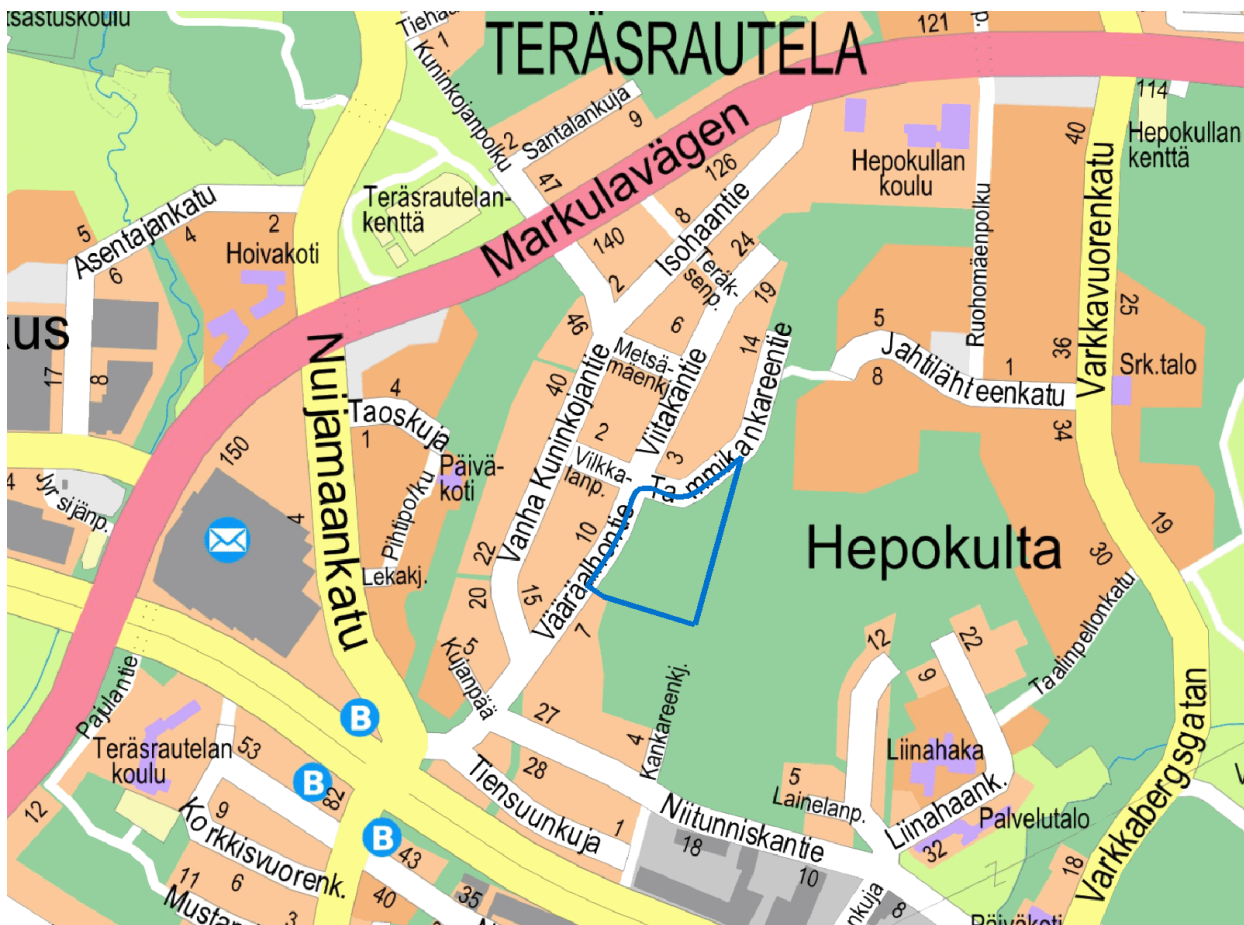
tsastuskoulu
Tiehö
1
TERÄSRAUTELA
121
Kuninkojanpolku
Santalankuja
9
114
2
40
Hepokullan kenttä
Markulavägen
126
Hepokullan koulu
47
Teräsrautelan kenttä
8
Asentajankatu
5
4
2
140
Isohaantie
24
Hoivakoti
6
Teräk-senp.
19
2
Ruohomäenpolku
Varkkavuorenkatu
25
46
6
5
Kankareentie
kus
Metsä-mäenkj.
14
Jahtilahteenkatu
1
36
Srk.talo
17
8
40
Viitakantie
8
4
Nuijamaankatu
Taoskuja
1
2
34
150
Päivä-koti
Vanha Kuninkojantie
Vilkka-lanp.
3
Tammikankareentie
Jyrsijänp.
4
Pihtipolku
10
Hepokulta
19
22
30
Lekakj.
Vääräaihontie
20
15
7
Taalinpellonkatu
12
5
22
Kujanpää
Kankareenkj.
9
Pajulantie
Varkkabergsgatan
B
27
4
Liinahaka
Teräsrautelan koulu
53
28
5
B
Lainelanp.
82
Tiensuunkuja
Liinahaank.
Palvelutalo
9
1
Niittunniskantie
12
Korkkisvuorenk.
B
43
18
32
18
11
6
10
40
35
Mustan
3
nkuja
8
Päiväkoti